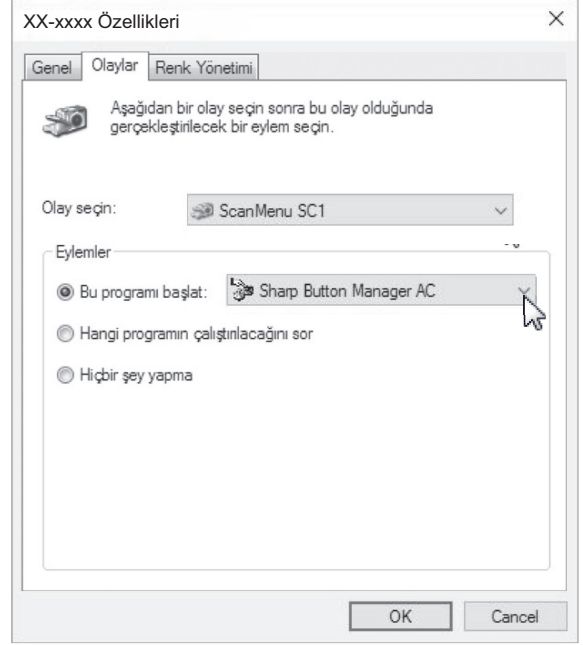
XX-xxxx Özellikleri

×

Genel

Olaylar

Renk Yönetimi

Aşağıdan bir olay seçin sonra bu olay olduğunda gerçekleştirilecek bir eylem seçin.

Olay seçin:

ScanMenu SC1

Eylemler

Bu programı başlat:

Sharp Button Manager AC

Hangi programın çalıştırılacağını sor

Hiçbir şey yapma

OK

Cancel